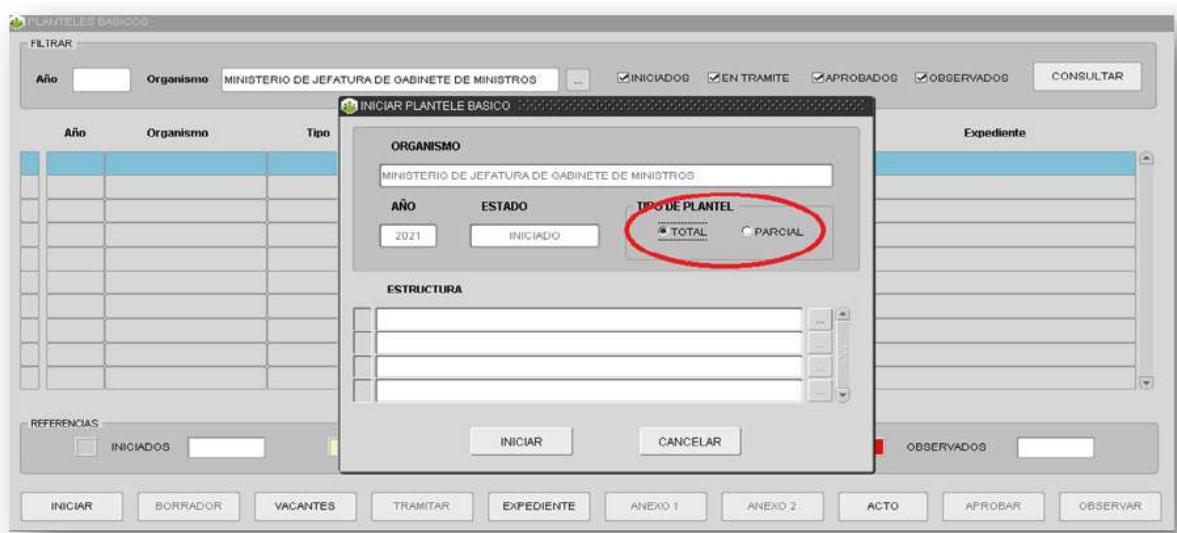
PLANTELES BASICOS

FILTRAR

Año

Organismo MINISTERIO DE JEFATURA DE GABINETE DE MINISTROS ...

INICIADOS EN TRAMITE APROBADOS OBSERVADOS

CONSULTAR

Año | Organismo | Tipo | Expediente

INICIAR PLANTELE BASICO

ORGANISMO

MINISTERIO DE JEFATURA DE GABINETE DE MINISTROS

AÑO 2021

ESTADO INICIADO

TIPO DE PLANTEL
TOTAL
PARCIAL

ESTRUCTURA

INICIAR CANCELAR

REFERENCIAS

INICIADOS

OBSERVADOS

INICIAR BORRADOR VACANTES TRAMITAR EXPEDIENTE ANEXO 1 ANEXO 2 ACTO APROBAR OBSERVAR